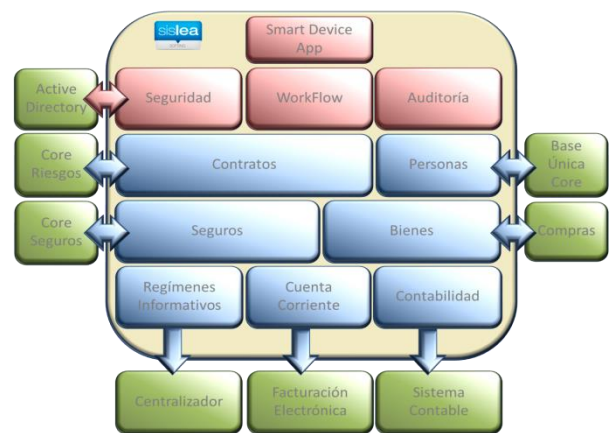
sislea

Smart Device App

Active Directory

Seguridad

WorkFlow

Auditoría

Core Riesgos

Contratos

Personas

Base Única Core

Core Seguros

Seguros

Bienes

Compras

Regímenes Informativos

Cuenta Corriente

Contabilidad

Centralizador

Facturación Electrónica

Sistema Contable